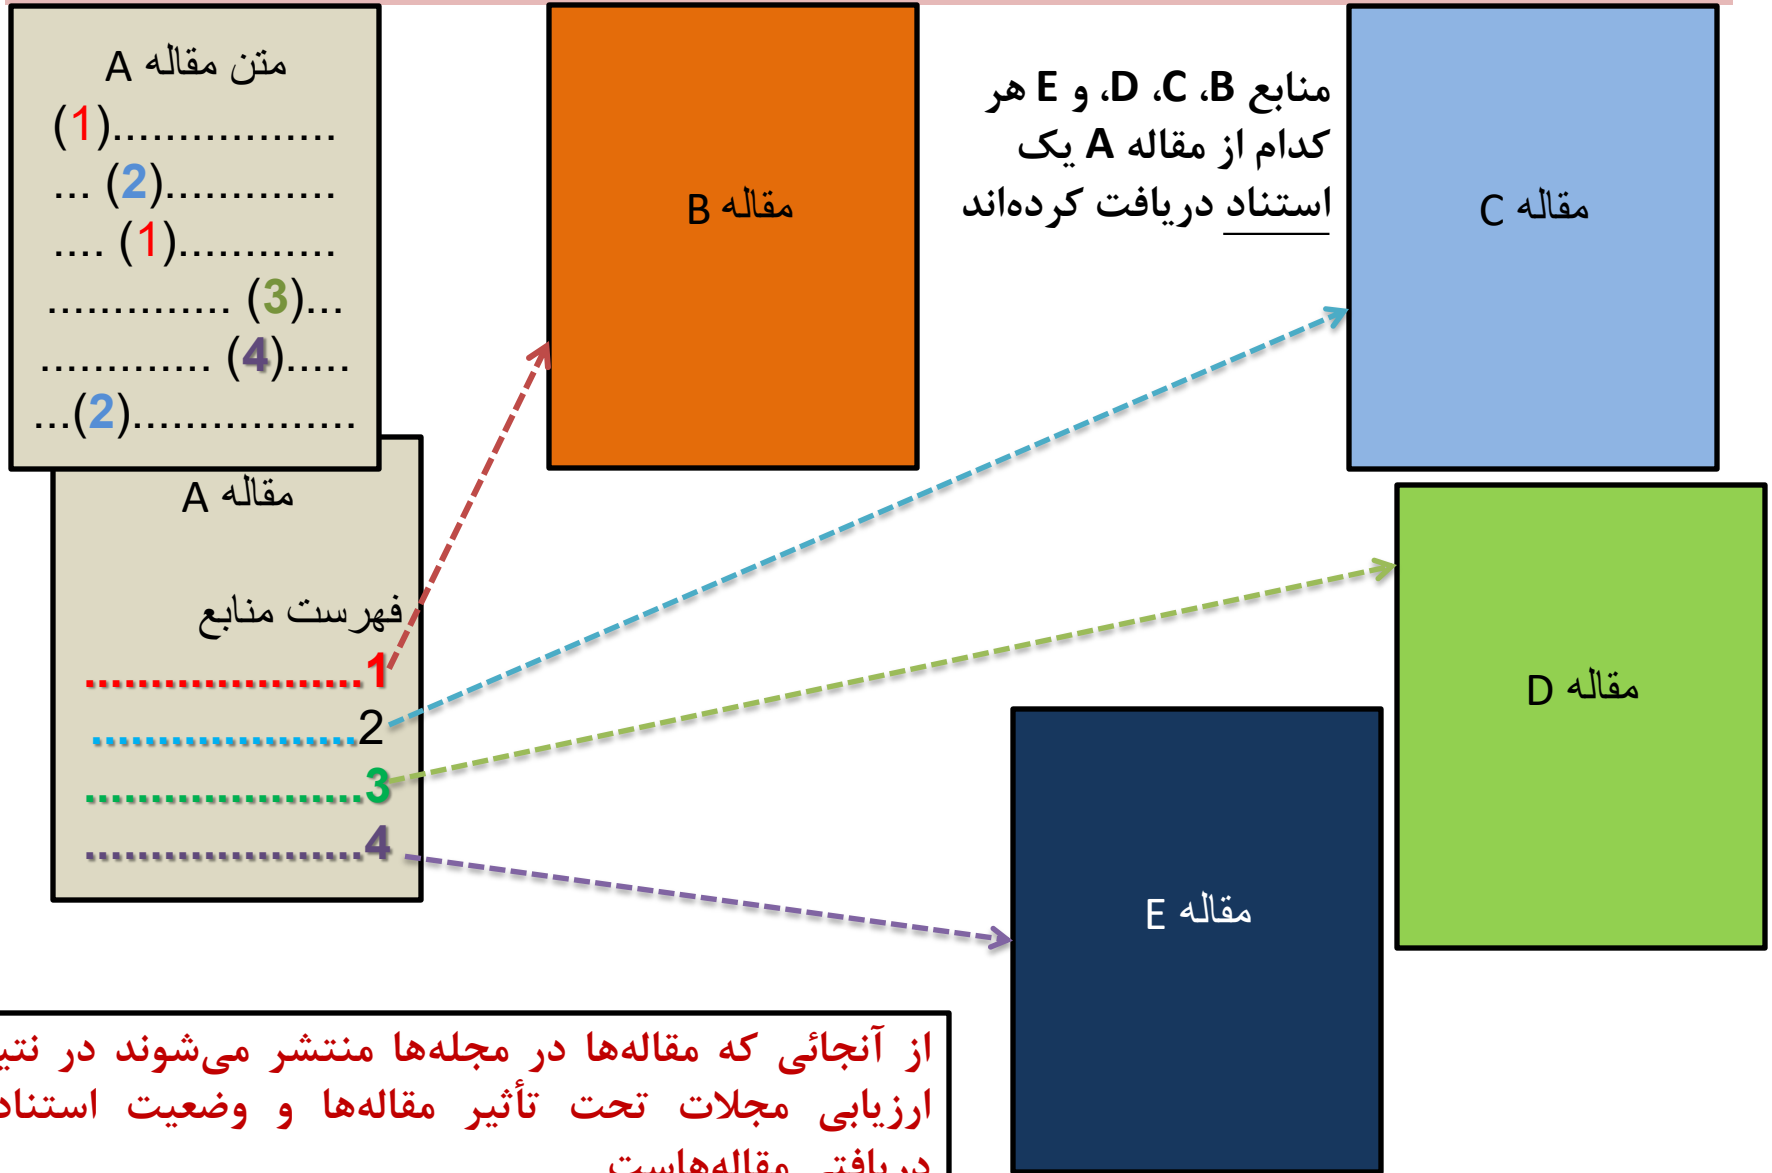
متن مقاله A
(1)................
... (2)............
.... (1)...........
.............. (3)...
............. (4).....
...(2)................

مقاله A

فهرست منابع
1......................
2......................
3......................
4......................

مقاله B

منابع B، C، D، و E هر کدام از مقاله A یک استناد دریافت کرده‌اند

مقاله C

مقاله D

مقاله E

از آنجائی که مقاله‌ها در مجله‌ها منتشر می‌شوند در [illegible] ارزیابی مجلات تحت تأثیر مقاله‌ها و وضعیت استناد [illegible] دریافتی مقاله‌هاست